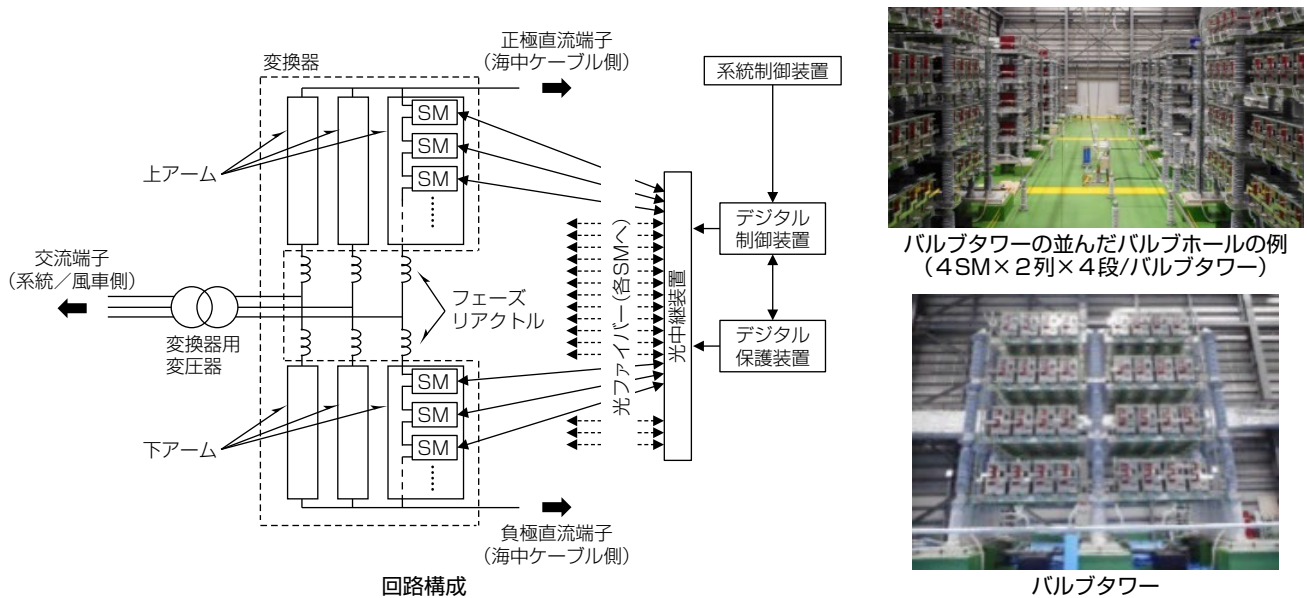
変換器

正極直流端子
(海中ケーブル側)

系統制御装置

SM
SM
SM

上アーム

デジタル
制御装置

交流端子
(系統／風車側)

フェーズ
リアクトル

光ファイバー(各SMへ)

光中継装置

変換器用
変圧器

デジタル
保護装置

SM
SM
SM

下アーム

負極直流端子
(海中ケーブル側)

回路構成

バルブタワーの並んだバルブホールの例
(4SM×2列×4段/バルブタワー)

バルブタワー